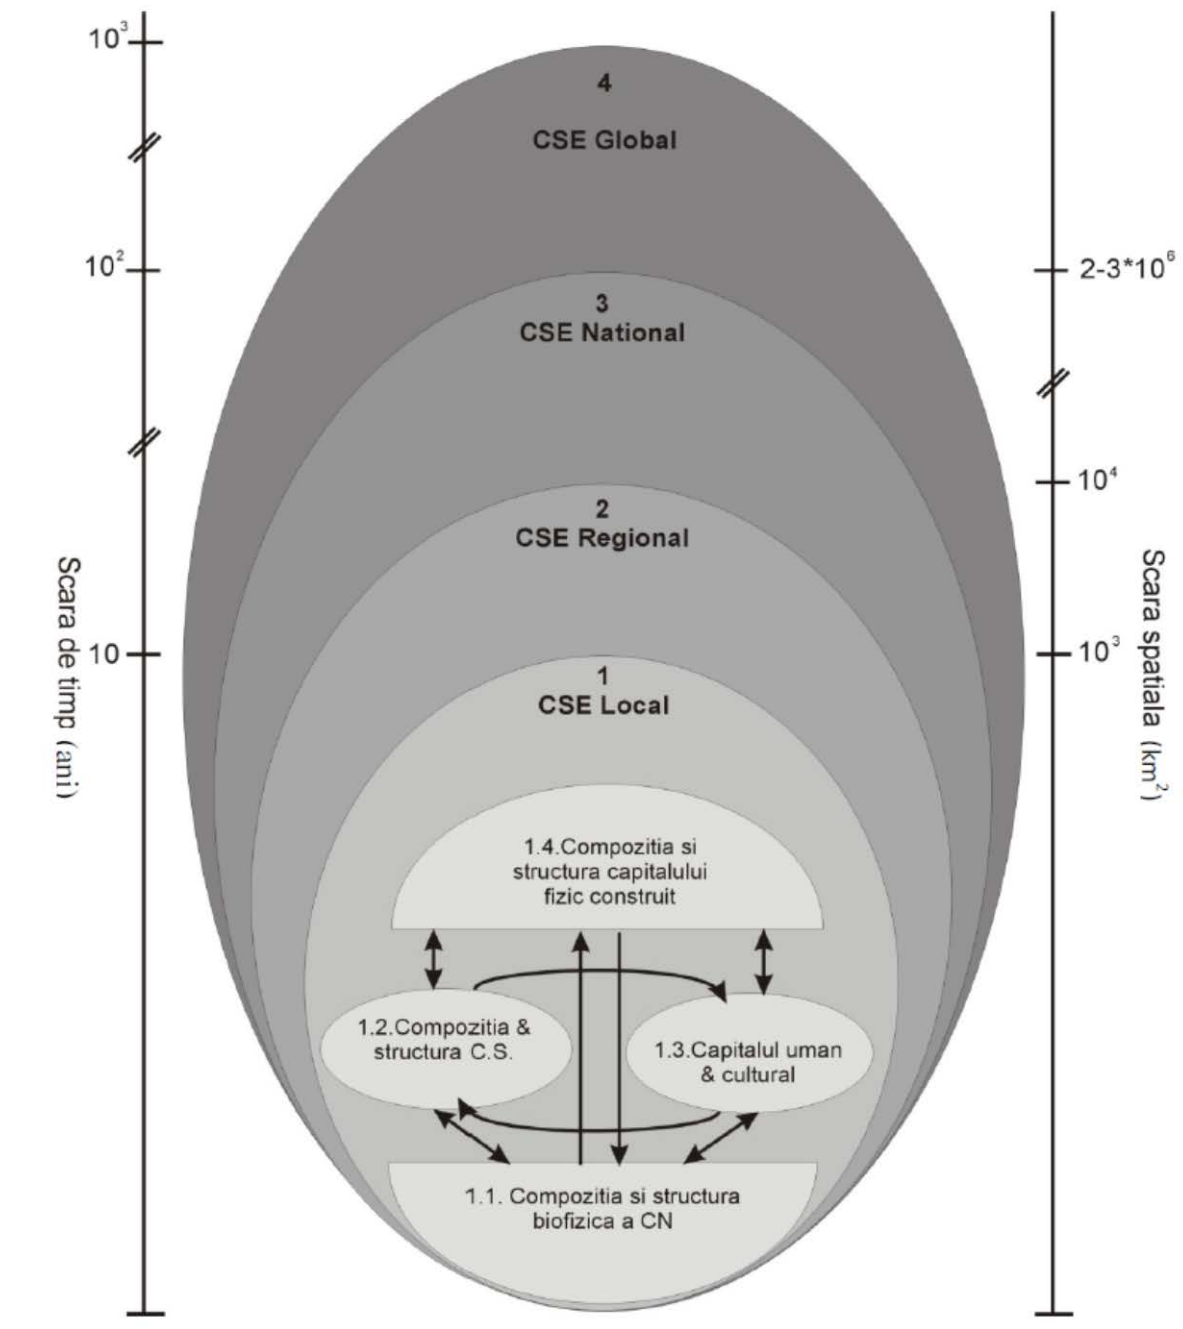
$10^3$

$10^2$

10

Scara de timp (ani)

4
CSE Global

3
CSE National

2
CSE Regional

1
CSE Local

1.4.Compozitia si structura capitalului fizic construit

1.2.Compozitia & structura C.S.

1.3.Capitalul uman & cultural

1.1. Compozitia si structura biofizica a CN

$2\text{-}3*10^6$

$10^4$

$10^3$

Scara spatiala ($km^2$)